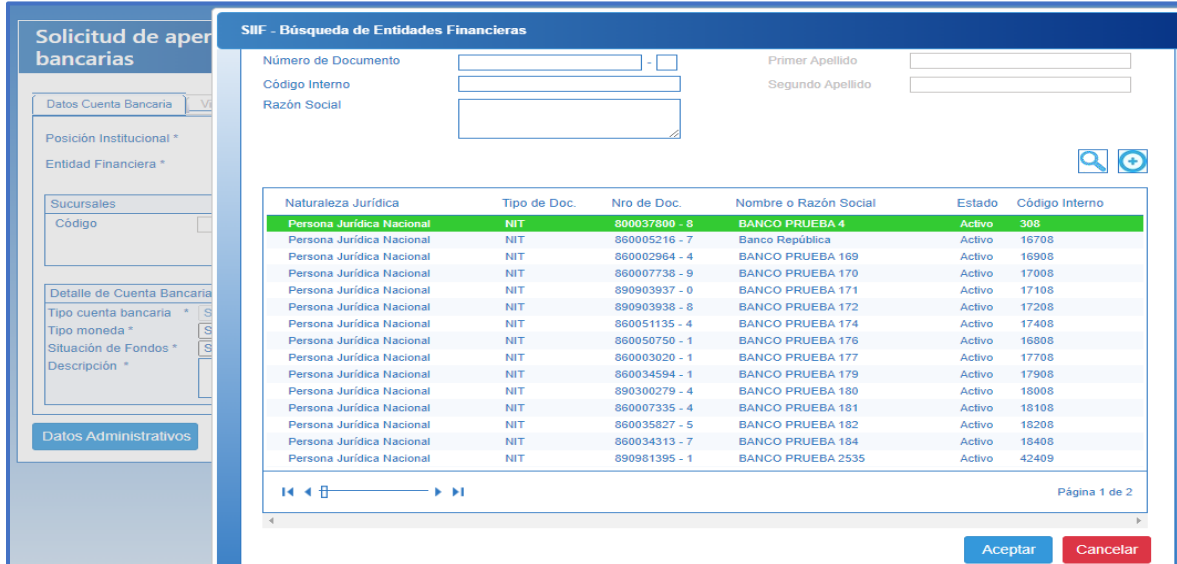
Solicitud de aper
bancarias

Datos Cuenta Bancaria | Ve

Posición Institucional *
Entidad Financiera *

Sucursales
Código

Detalle de Cuenta Bancaria
Tipo cuenta bancaria *
Tipo moneda *
Situación de Fondos *
Descripción *

Datos Administrativos

SIIF - Búsqueda de Entidades Financieras

Número de Documento -
Código Interno
Razón Social
Primer Apellido
Segundo Apellido

| Naturaleza Jurídica | Tipo de Doc. | Nro de Doc. | Nombre o Razón Social | Estado | Código Interno |
|---|---|---|---|---|---|
| Persona Jurídica Nacional | NIT | 800037800 - 8 | BANCO PRUEBA 4 | Activo | 308 |
| Persona Jurídica Nacional | NIT | 860005216 - 7 | Banco República | Activo | 16708 |
| Persona Jurídica Nacional | NIT | 860002964 - 4 | BANCO PRUEBA 169 | Activo | 16908 |
| Persona Jurídica Nacional | NIT | 860007738 - 9 | BANCO PRUEBA 170 | Activo | 17008 |
| Persona Jurídica Nacional | NIT | 890903937 - 0 | BANCO PRUEBA 171 | Activo | 17108 |
| Persona Jurídica Nacional | NIT | 890903938 - 8 | BANCO PRUEBA 172 | Activo | 17208 |
| Persona Jurídica Nacional | NIT | 860051135 - 4 | BANCO PRUEBA 174 | Activo | 17408 |
| Persona Jurídica Nacional | NIT | 860050750 - 1 | BANCO PRUEBA 176 | Activo | 16808 |
| Persona Jurídica Nacional | NIT | 860003020 - 1 | BANCO PRUEBA 177 | Activo | 17708 |
| Persona Jurídica Nacional | NIT | 860034594 - 1 | BANCO PRUEBA 179 | Activo | 17908 |
| Persona Jurídica Nacional | NIT | 890300279 - 4 | BANCO PRUEBA 180 | Activo | 18008 |
| Persona Jurídica Nacional | NIT | 860007335 - 4 | BANCO PRUEBA 181 | Activo | 18108 |
| Persona Jurídica Nacional | NIT | 860035827 - 5 | BANCO PRUEBA 182 | Activo | 18208 |
| Persona Jurídica Nacional | NIT | 860034313 - 7 | BANCO PRUEBA 184 | Activo | 18408 |
| Persona Jurídica Nacional | NIT | 890981395 - 1 | BANCO PRUEBA 2535 | Activo | 42409 |

Página 1 de 2

Aceptar
Cancelar